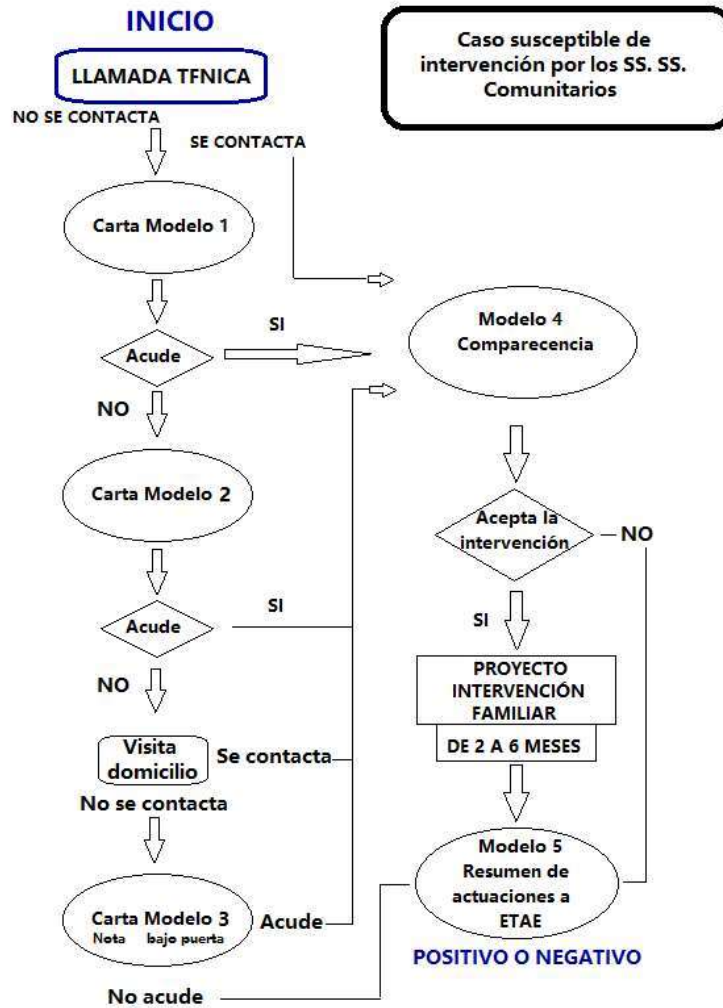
INICIO

LLAMADA TFNICA

Caso susceptible de intervención por los SS. SS. Comunitarios

NO SE CONTACTA

SE CONTACTA

Carta Modelo 1

Acude

SI

Modelo 4 Comparecencia

NO

Carta Modelo 2

Acepta la intervención

NO

Acude

SI

SI

NO

PROYECTO INTERVENCIÓN FAMILIAR

DE 2 A 6 MESES

Visita domicilio

Se contacta

No se contacta

Modelo 5 Resumen de actuaciones a ETAE

Carta Modelo 3
Nota bajo puerta

Acude

POSITIVO O NEGATIVO

No acude